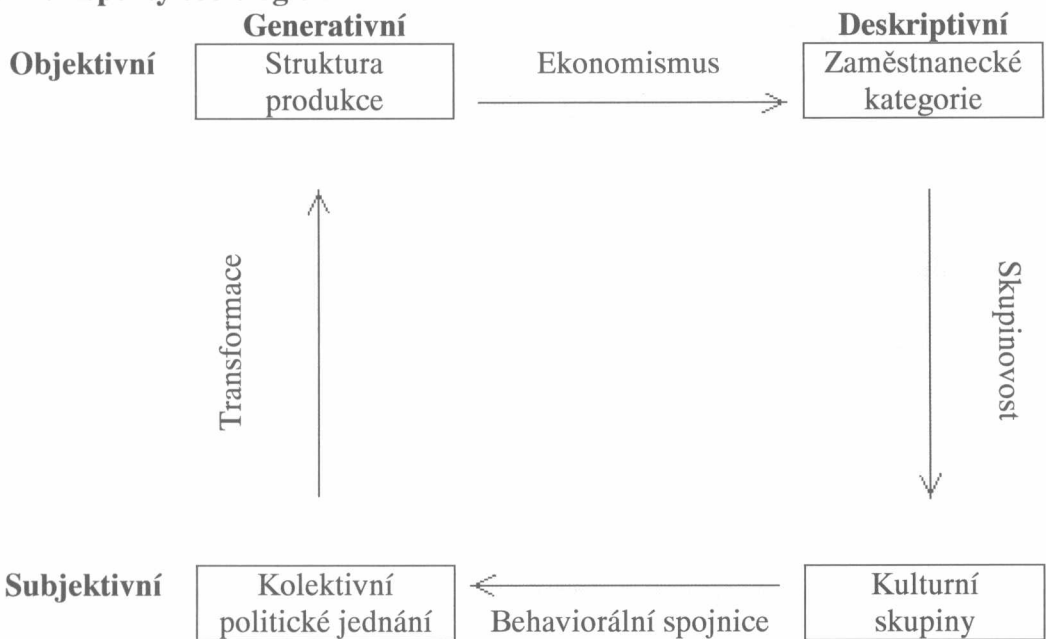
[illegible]

Generativní

Deskriptivní

Objektivní

Struktura produkce

Ekonomismus

Zaměstnanecké kategorie

Transformace

Skupinovost

Subjektivní

Kolektivní politické jednání

Behaviorální spojnice

Kulturní skupiny